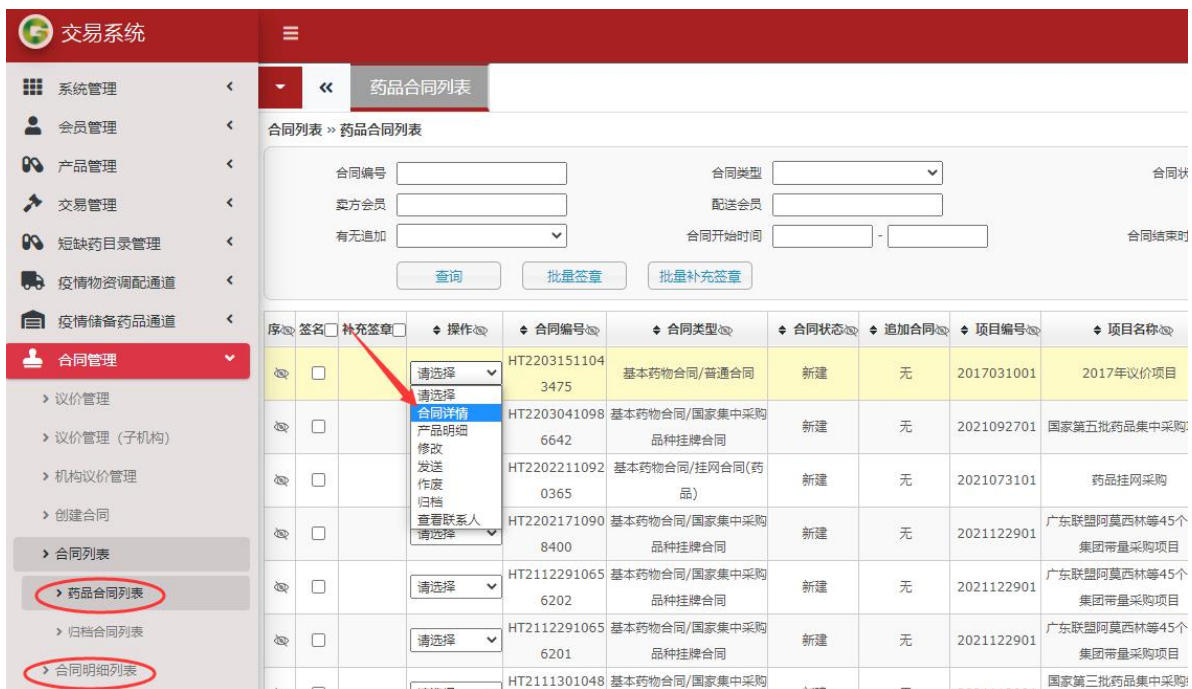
交易系统

系统管理
会员管理
产品管理
交易管理
短缺药目录管理
疫情物资调配通道
疫情储备药品通道
合同管理
› 议价管理
› 议价管理（子机构）
› 机构议价管理
› 创建合同
› 合同列表
› 药品合同列表
› 归档合同列表
› 合同明细列表

药品合同列表

合同列表 » 药品合同列表

合同编号
合同类型
合同状
卖方会员
配送会员
有无追加
合同开始时间
-
合同结束时

查询
批量签章
批量补充签章

| 序 | 签名 | 补充签章 | 操作 | 合同编号 | 合同类型 | 合同状态 | 追加合同 | 项目编号 | 项目名称 |
|---|---|---|---|---|---|---|---|---|---|
| | | | 请选择 | HT22031511043475 | 基本药物合同/普通合同 | 新建 | 无 | 2017031001 | 2017年议价项目 |
| | | | 请选择<br>合同详情<br>产品明细<br>修改<br>发送<br>作废<br>归档<br>查看联系人 | HT22030410986642 | 基本药物合同/国家集中采购品种挂牌合同 | 新建 | 无 | 2021092701 | 国家第五批药品集中采购 |
| | | | | HT22022110920365 | 基本药物合同/挂网合同(药品) | 新建 | 无 | 2021073101 | 药品挂网采购 |
| | | | 请选择 | HT22021710908400 | 基本药物合同/国家集中采购品种挂牌合同 | 新建 | 无 | 2021122901 | 广东联盟阿莫西林等45个集团带量采购项目 |
| | | | 请选择 | HT21122910656202 | 基本药物合同/国家集中采购品种挂牌合同 | 新建 | 无 | 2021122901 | 广东联盟阿莫西林等45个集团带量采购项目 |
| | | | 请选择 | HT21122910656201 | 基本药物合同/国家集中采购品种挂牌合同 | 新建 | 无 | 2021122901 | 广东联盟阿莫西林等45个集团带量采购项目 |
| | | | | HT2111301048 | 基本药物合同/国家集中采购 | | | | 国家第三批药品集中采 |